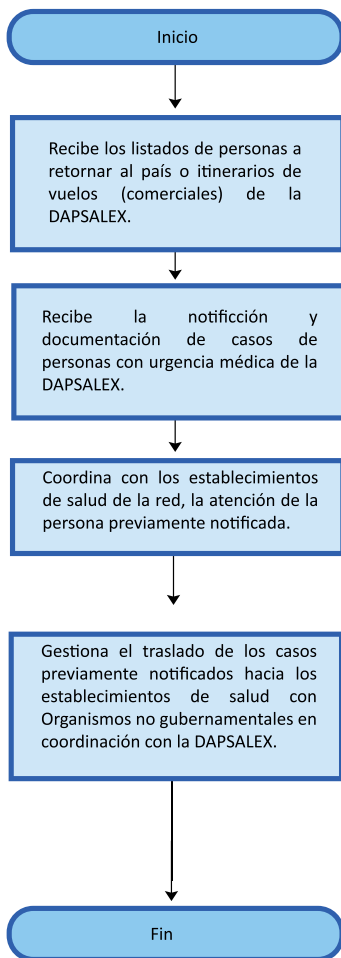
Inicio

Recibe los listados de personas a retornar al país o itinerarios de vuelos (comerciales) de la DAPSALEX.

Recibe la notificción y documentación de casos de personas con urgencia médica de la DAPSALEX.

Coordina con los establecimientos de salud de la red, la atención de la persona previamente notificada.

Gestiona el traslado de los casos previamente notificados hacia los establecimientos de salud con Organismos no gubernamentales en coordinación con la DAPSALEX.

Fin